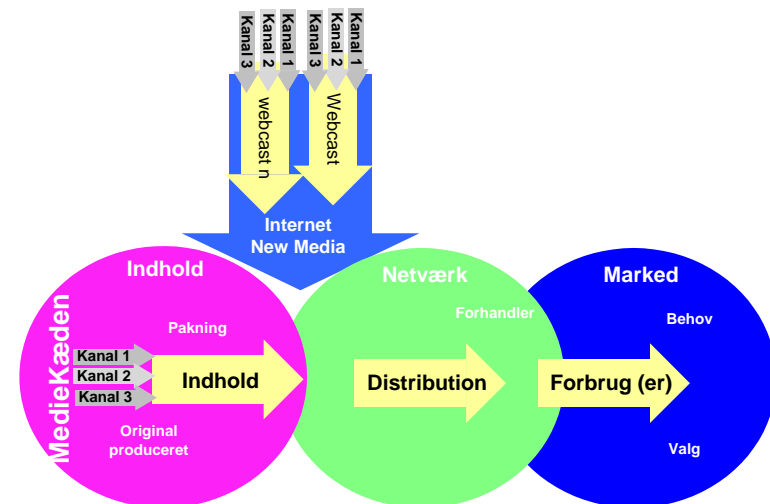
Kanal 3
Kanal 2
Kanal 1
Kanal 3
Kanal 2
Kanal 1

webcast n
Webcast

Internet
New Media

Indhold
Netværk
Marked

MedieKæden

Pakning
Forhandler
Behov

Kanal 1
Kanal 2
Kanal 3

Indhold
Distribution
Forbrug (er)

Original
produceret

Valg